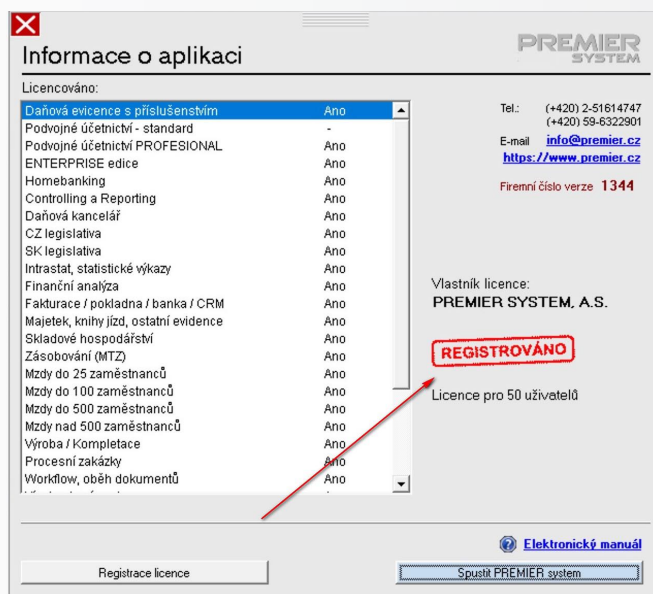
Informace o aplikaci

PREMIER SYSTEM

Licencováno:

| | |
|---|---|
| Daňová evidence s příslušenstvím | Ano |
| Podvojné účetnictví - standard | - |
| Podvojné účetnictví PROFESIONAL | Ano |
| ENTERPRISE edice | Ano |
| Homebanking | Ano |
| Controlling a Reporting | Ano |
| Daňová kancelář | Ano |
| CZ legislativa | Ano |
| SK legislativa | Ano |
| Intrastat, statistické výkazy | Ano |
| Finanční analýza | Ano |
| Fakturace / pokladna / banka / CRM | Ano |
| Majetek, knihy jízd, ostatní evidence | Ano |
| Skladové hospodářství | Ano |
| Zásobování (MTZ) | Ano |
| Mzdy do 25 zaměstnanců | Ano |
| Mzdy do 100 zaměstnanců | Ano |
| Mzdy do 500 zaměstnanců | Ano |
| Mzdy nad 500 zaměstnanců | Ano |
| Výroba / Kompletace | Ano |
| Procesní zakázky | Ano |
| Workflow, oběh dokumentů | Ano |
| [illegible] | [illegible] |

Tel.: (+420) 2-51614747
(+420) 59-6322901
E-mail info@premier.cz
https://www.premier.cz

Firemní číslo verze 1344

Vlastník licence:
PREMIER SYSTEM, A.S.

REGISTROVÁNO

Licence pro 50 uživatelů

Elektronický manuál

Registrace licence

Spustit PREMIER system